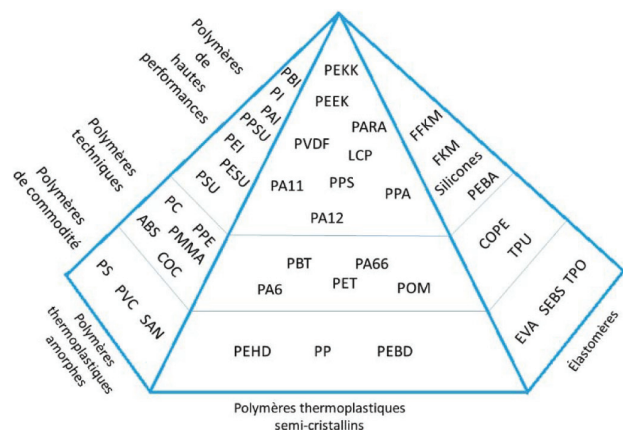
Polymères de hautes performances

Polymères techniques

Polymères de commodité

PBI
PI
PAI
PPSU
PEI
PESU
PSU
PC
PPE
ABS
PMMA
COC
PS
PVC
SAN

PEKK
PEEK
PARA
PVDF
LCP
PA11
PPS
PPA
PA12
PBT
PA66
PA6
PET
POM
PEHD
PP
PEBD

FFKM
FKM
Silicones
PEBA
COPE
TPU
EVA
SEBS
TPO

Polymères thermoplastiques amorphes

Polymères thermoplastiques semi-cristallins

Élastomères